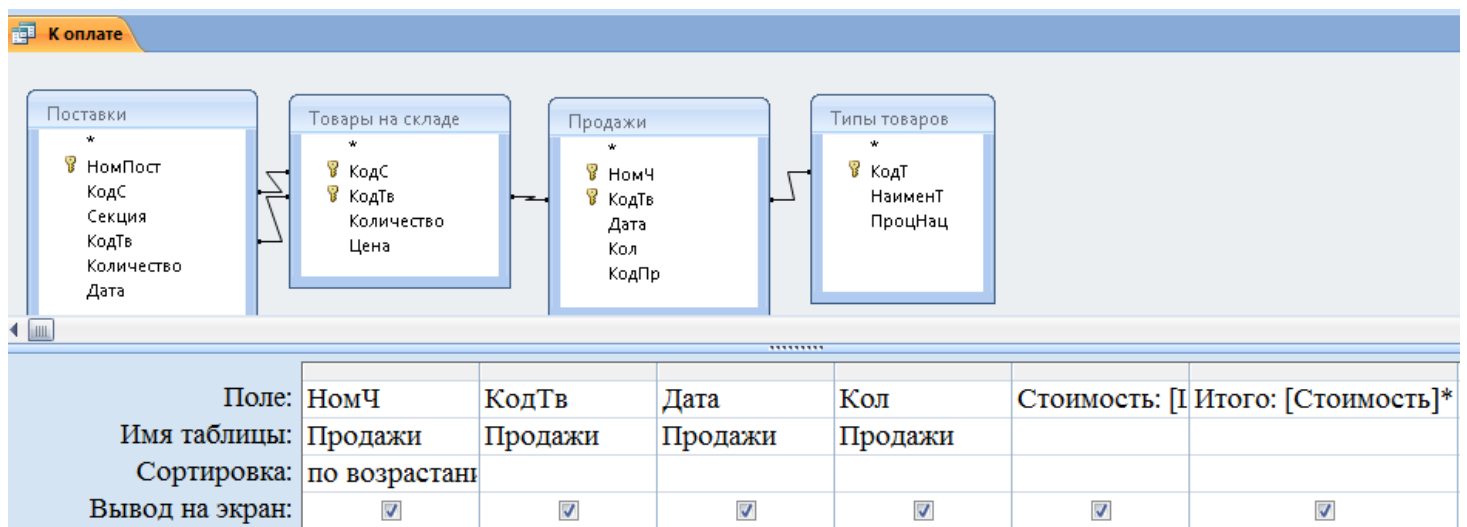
К оплате

Поставки
*
НомПост
КодС
Секция
КодТв
Количество
Дата

Товары на складе
*
КодС
КодТв
Количество
Цена

Продажи
*
НомЧ
КодТв
Дата
Кол
КодПр

Типы товаров
*
КодТ
НаименТ
ПроцНац

| | | | | | | |
|---|---|---|---|---|---|---|
| Поле: | НомЧ | КодТв | Дата | Кол | Стоимость: [I | Итого: [Стоимость]* |
| Имя таблицы: | Продажи | Продажи | Продажи | Продажи | | |
| Сортировка: | по возрастани | | | | | |
| Вывод на экран: | ☑ | ☑ | ☑ | ☑ | ☑ | ☑ |